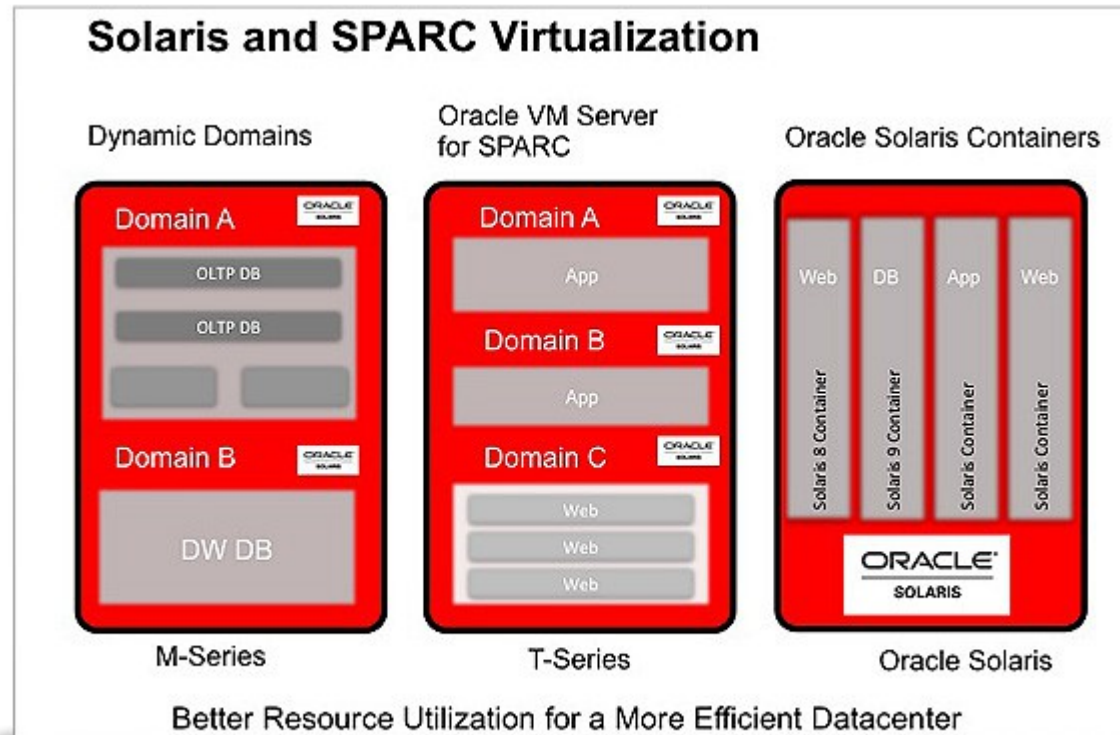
Solaris and SPARC Virtualization

Dynamic Domains

Domain A

ORACLE SOLARIS

OLTP DB

OLTP DB

Domain B

ORACLE SOLARIS

DW DB

M-Series

Oracle VM Server for SPARC

Domain A

ORACLE SOLARIS

App

Domain B

ORACLE SOLARIS

App

Domain C

ORACLE SOLARIS

Web

Web

Web

T-Series

Oracle Solaris Containers

Web

Solaris 8 Container

DB

Solaris 9 Container

App

Solaris Container

Web

Solaris Container

ORACLE SOLARIS

Oracle Solaris

Better Resource Utilization for a More Efficient Datacenter